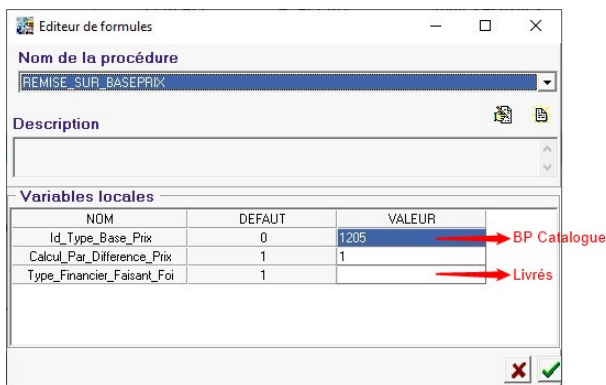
Editeur de formules

Nom de la procédure

REMISE_SUR_BASEPRIX

Description

Variables locales

| NOM | DEFAUT | VALEUR |
|---|---|---|
| Id_Type_Base_Prix | 0 | 1205 |
| Calcul_Par_Difference_Prix | 1 | 1 |
| Type_Financier_Faisant_Foi | 1 | |

BP Catalogue

Livrés